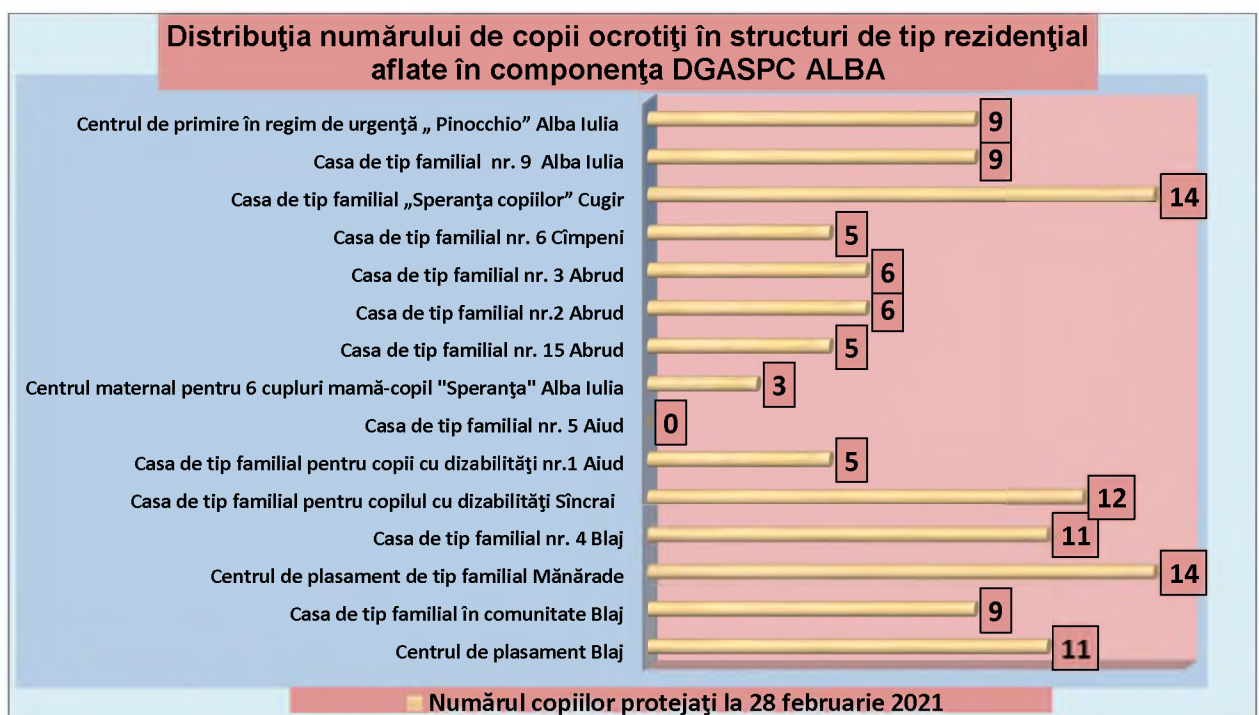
Distribuţia numărului de copii ocrotiţi în structuri de tip rezidenţial aflate în componenţa DGASPC ALBA

Centrul de primire în regim de urgenţă „ Pinocchio" Alba Iulia 9
Casa de tip familial nr. 9 Alba Iulia 9
Casa de tip familial „Speranţa copiilor" Cugir 14
Casa de tip familial nr. 6 Cîmpeni 5
Casa de tip familial nr. 3 Abrud 6
Casa de tip familial nr.2 Abrud 6
Casa de tip familial nr. 15 Abrud 5
Centrul maternal pentru 6 cupluri mamă-copil "Speranţa" Alba Iulia 3
Casa de tip familial nr. 5 Aiud 0
Casa de tip familial pentru copii cu dizabilităţi nr.1 Aiud 5
Casa de tip familial pentru copilul cu dizabilităţi Sîncrai 12
Casa de tip familial nr. 4 Blaj 11
Centrul de plasament de tip familial Mănărade 14
Casa de tip familial în comunitate Blaj 9
Centrul de plasament Blaj 11

Numărul copiilor protejaţi la 28 februarie 2021